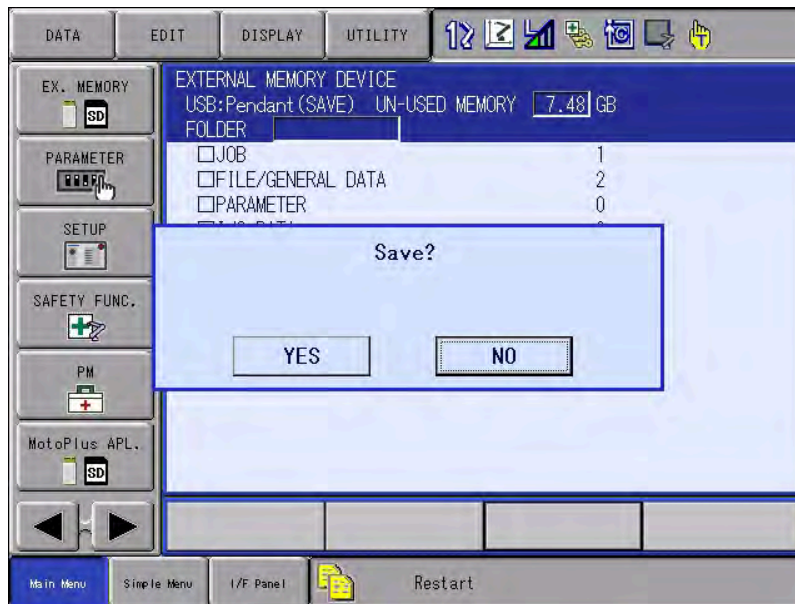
DATA EDIT DISPLAY UTILITY

EX. MEMORY
SD

PARAMETER

SETUP

SAFETY FUNC.

PM

MotoPlus APL.
SD

EXTERNAL MEMORY DEVICE
USB:Pendant(SAVE) UN-USED MEMORY 7.48 GB
FOLDER

| | |
|---|---|
| □JOB | 1 |
| □FILE/GENERAL DATA | 2 |
| □PARAMETER | 0 |
| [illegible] | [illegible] |

Save?

YES NO

Main Menu Simple Menu I/F Panel Restart